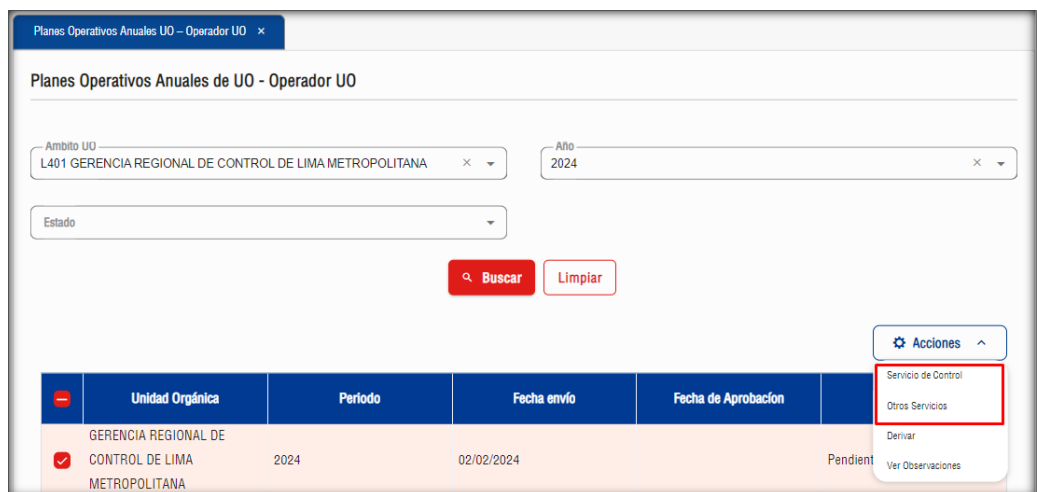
Planes Operativos Anuales UO – Operador UO ×

Planes Operativos Anuales de UO - Operador UO

Ambito UO
L401 GERENCIA REGIONAL DE CONTROL DE LIMA METROPOLITANA

Año
2024

Estado

Buscar

Limpiar

Acciones

Servicio de Control

Otros Servicios

Derivar

Ver Observaciones

| | Unidad Orgánica | Periodo | Fecha envío | Fecha de Aprobacíon | |
|---|---|---|---|---|---|
| | GERENCIA REGIONAL DE CONTROL DE LIMA METROPOLITANA | 2024 | 02/02/2024 | | Pendient |